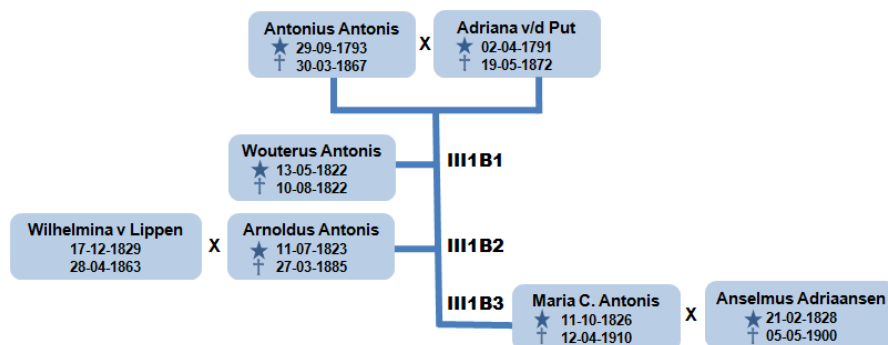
Antonius Antonis
★ 29-09-1793
† 30-03-1867

X

Adriana v/d Put
★ 02-04-1791
† 19-05-1872

Wouterus Antonis
★ 13-05-1822
† 10-08-1822

III1B1

Wilhelmina v Lippen
17-12-1829
28-04-1863

X

Arnoldus Antonis
★ 11-07-1823
† 27-03-1885

III1B2

III1B3

Maria C. Antonis
★ 11-10-1826
† 12-04-1910

X

Anselmus Adriaansen
★ 21-02-1828
† 05-05-1900